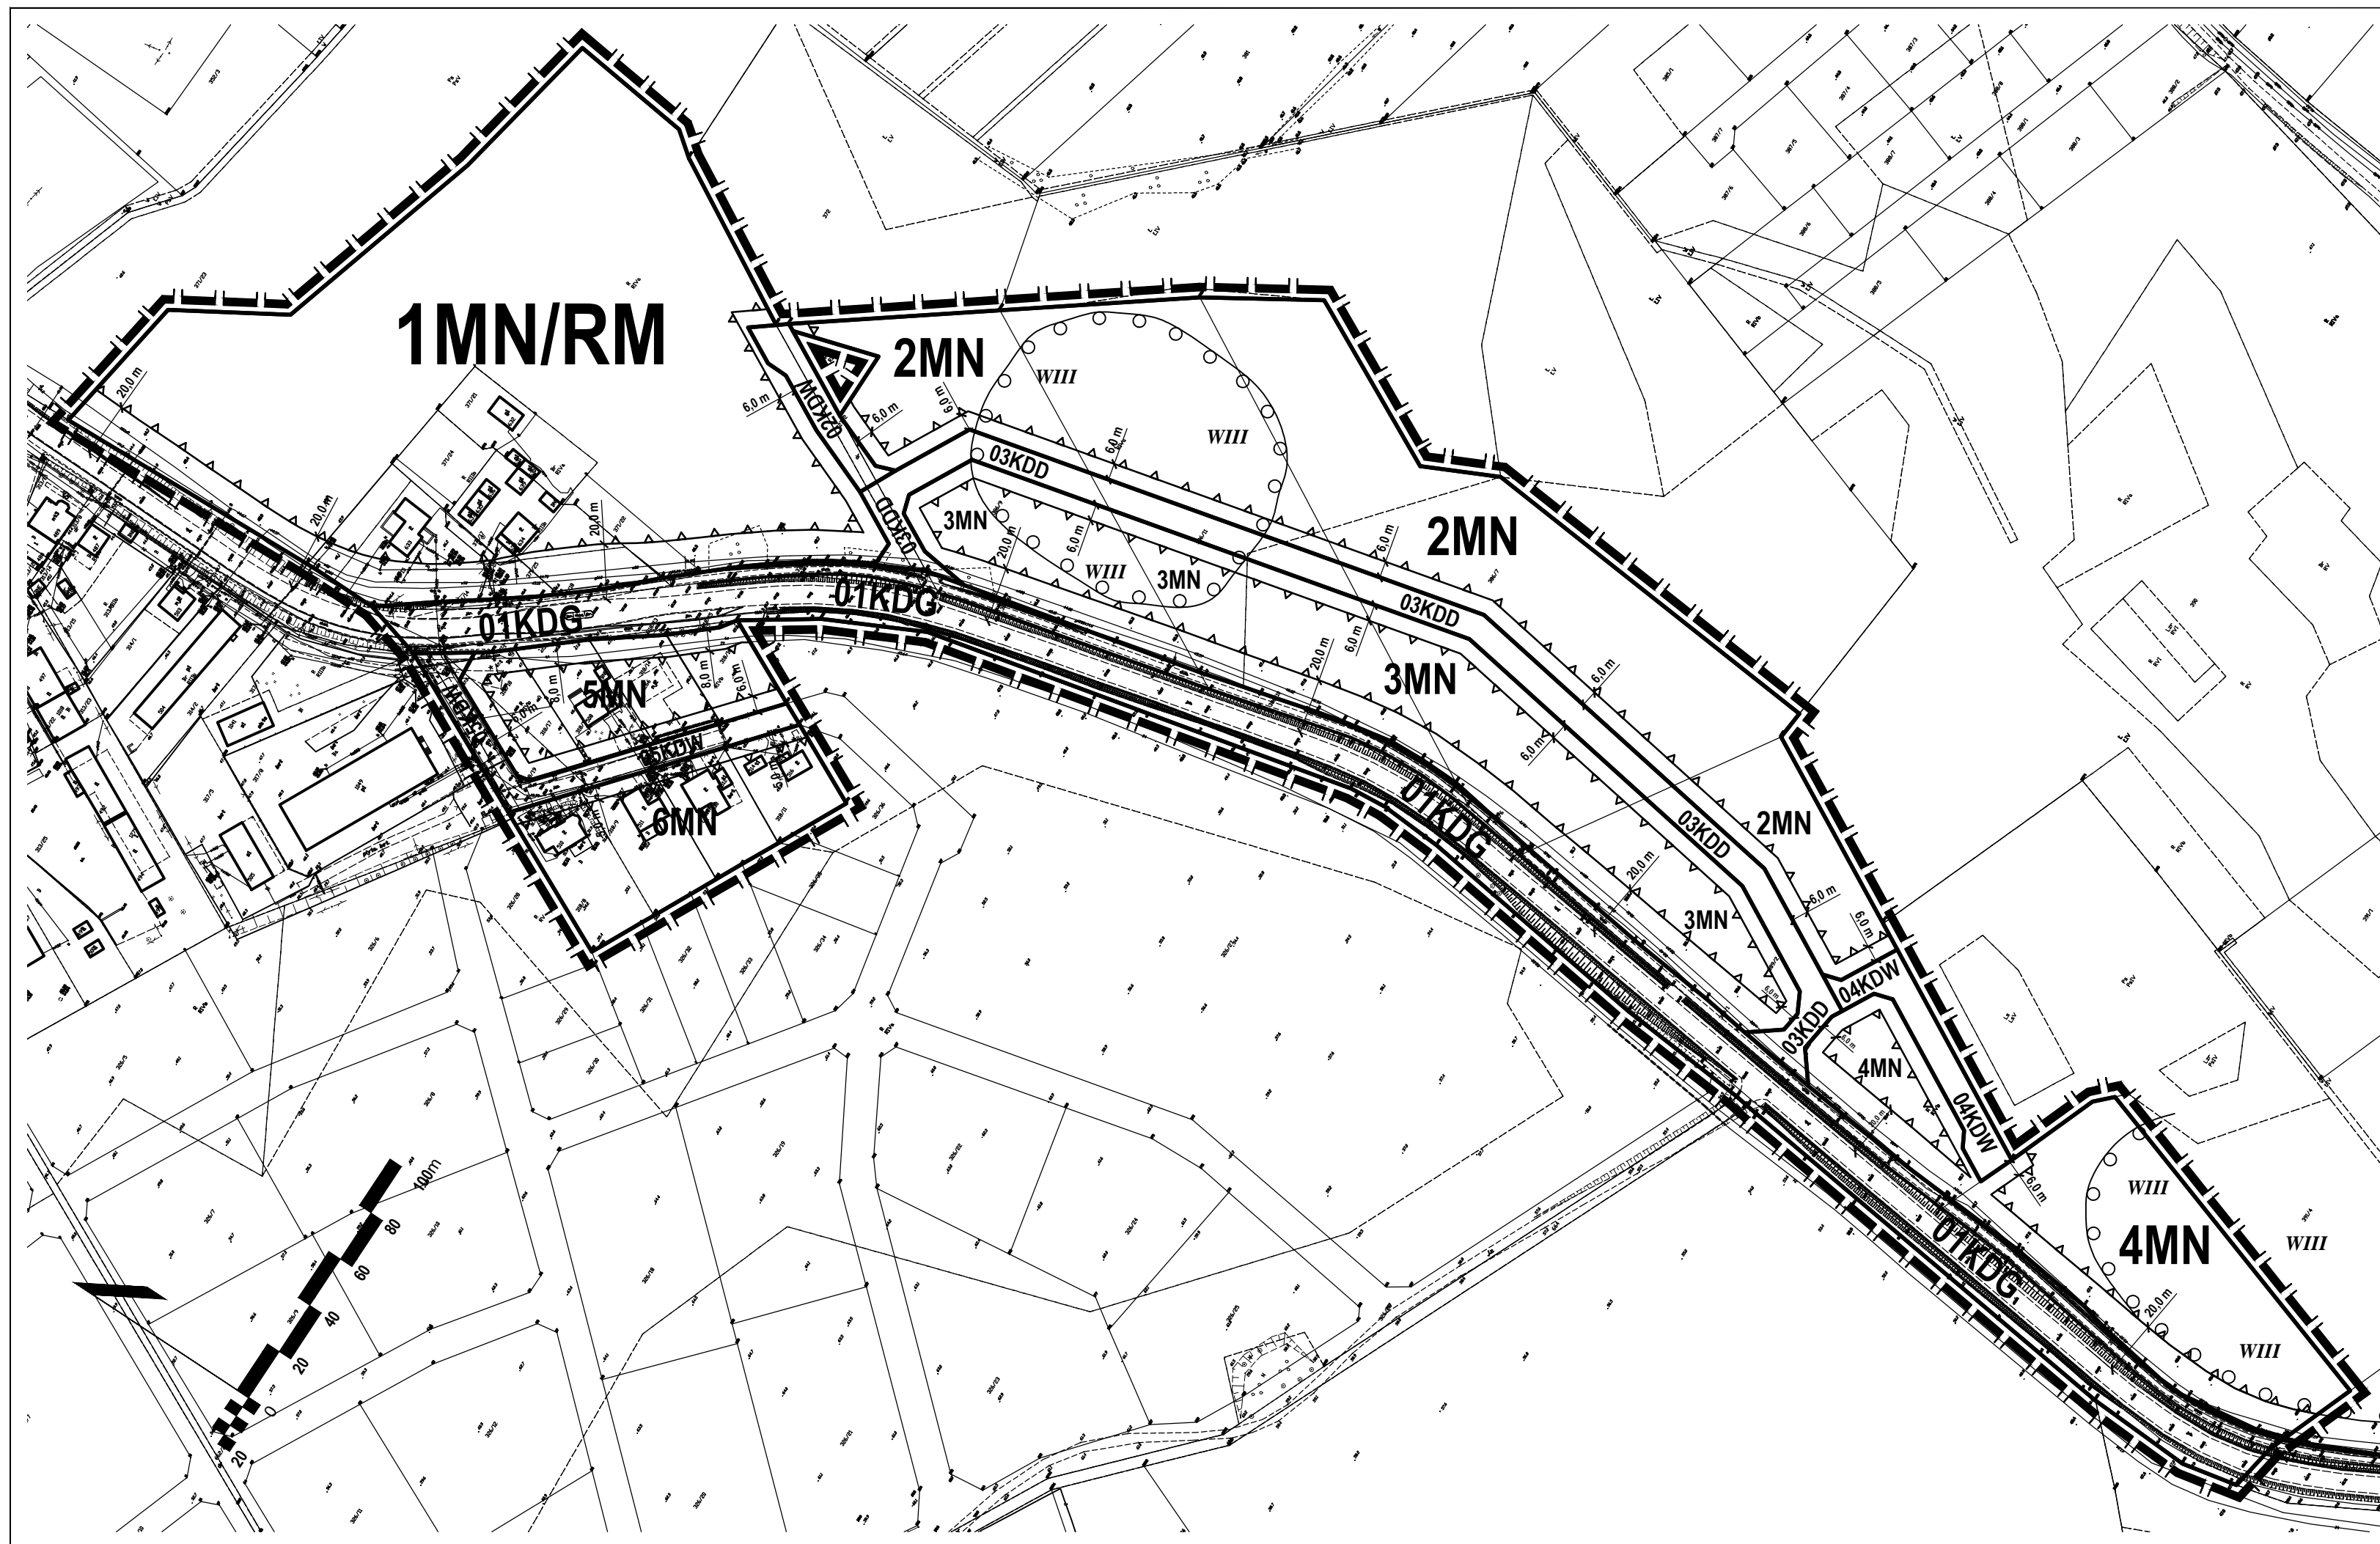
1MN/RM

2MN

WIII

WIII

02KDW

6,0 m

6,0 m

6,0 m

6,0 m

03KDD

03KDD

3MN

WIII

3MN

20,0 m

6,0 m

2MN

20,0 m

20,0 m

01KDG

01KDG

03KDD

3MN

6,0 m

20,0 m

6,0 m

6,0 m

5MN

05KDW

6MN

01KDG

03KDD

2MN

20,0 m

3MN

6,0 m

6,0 m

04KDW

03KDD

4MN

04KDW

6,0 m

WIII

4MN

WIII

WIII

01KDG

20,0 m

100m

80

60

40

20

20